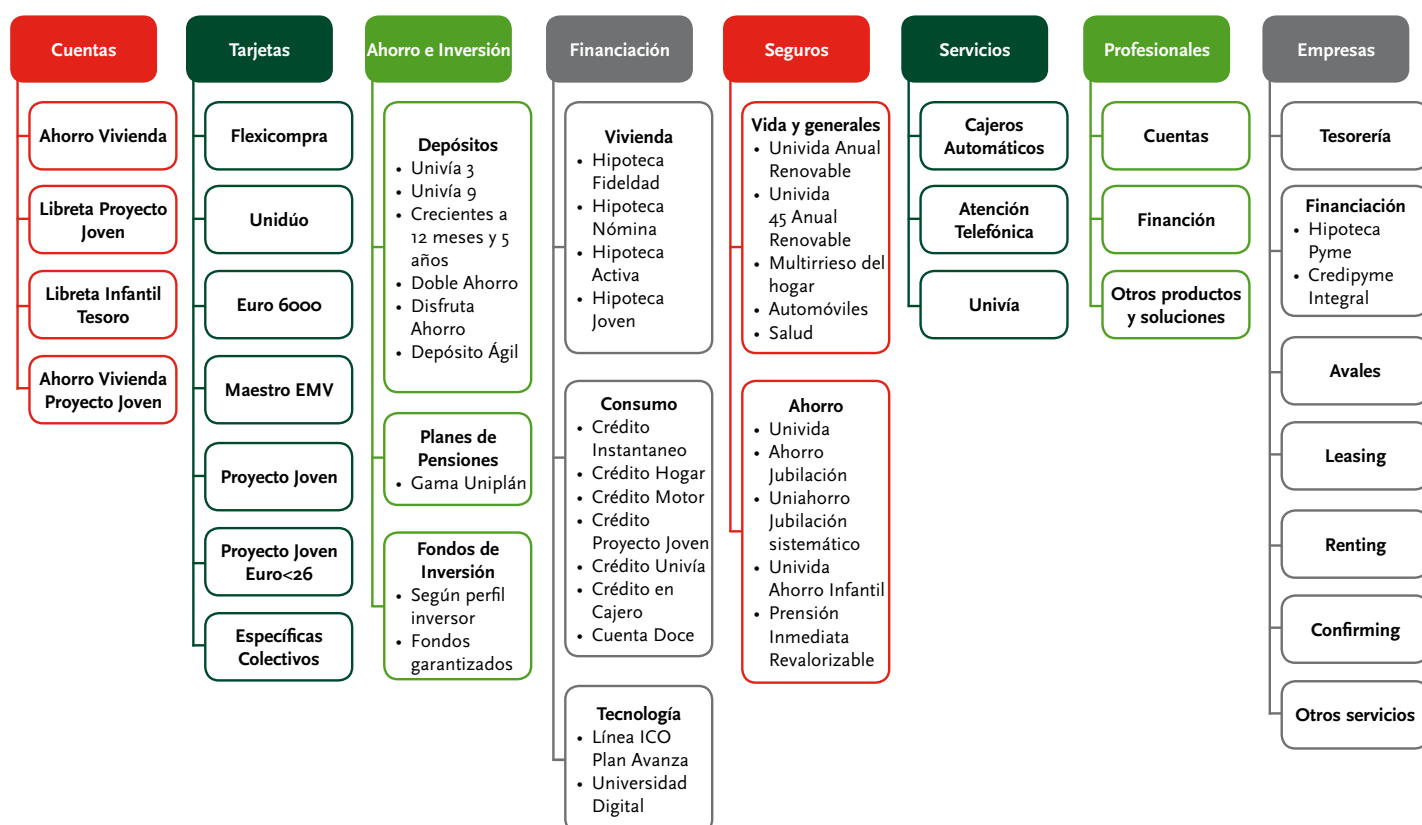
Cuentas

Ahorro Vivienda

Libreta Proyecto Joven

Libreta Infantil Tesoro

Ahorro Vivienda Proyecto Joven

Tarjetas

Flexicompra

Unidúo

Euro 6000

Maestro EMV

Proyecto Joven

Proyecto Joven Euro<26

Específicas Colectivos

Ahorro e Inversión

Depósitos
• Univía 3
• Univía 9
• Crecientes a 12 meses y 5 años
• Doble Ahorro
• Disfruta Ahorro
• Depósito Ágil

Planes de Pensiones
• Gama Uniplán

Fondos de Inversión
• Según perfil inversor
• Fondos garantizados

Financiación

Vivienda
• Hipoteca Fidelidad
• Hipoteca Nómina
• Hipoteca Activa
• Hipoteca Joven

Consumo
• Crédito Instantaneo
• Crédito Hogar
• Crédito Motor
• Crédito Proyecto Joven
• Crédito Univía
• Crédito en Cajero
• Cuenta Doce

Tecnología
• Línea ICO Plan Avanza
• Universidad Digital

Seguros

Vida y generales
• Univida Anual Renovable
• Univida 45 Anual Renovable
• Multirrieso del hogar
• Automóviles
• Salud

Ahorro
• Univida
• Ahorro Jubilación
• Uniahorro Jubilación sistemático
• Univida Ahorro Infantil
• Prensión Inmediata Revalorizable

Servicios

Cajeros Automáticos

Atención Telefónica

Univía

Profesionales

Cuentas

Financión

Otros productos y soluciones

Empresas

Tesorería

Financiación
• Hipoteca Pyme
• Credipyme Integral

Avales

Leasing

Renting

Confirming

Otros servicios